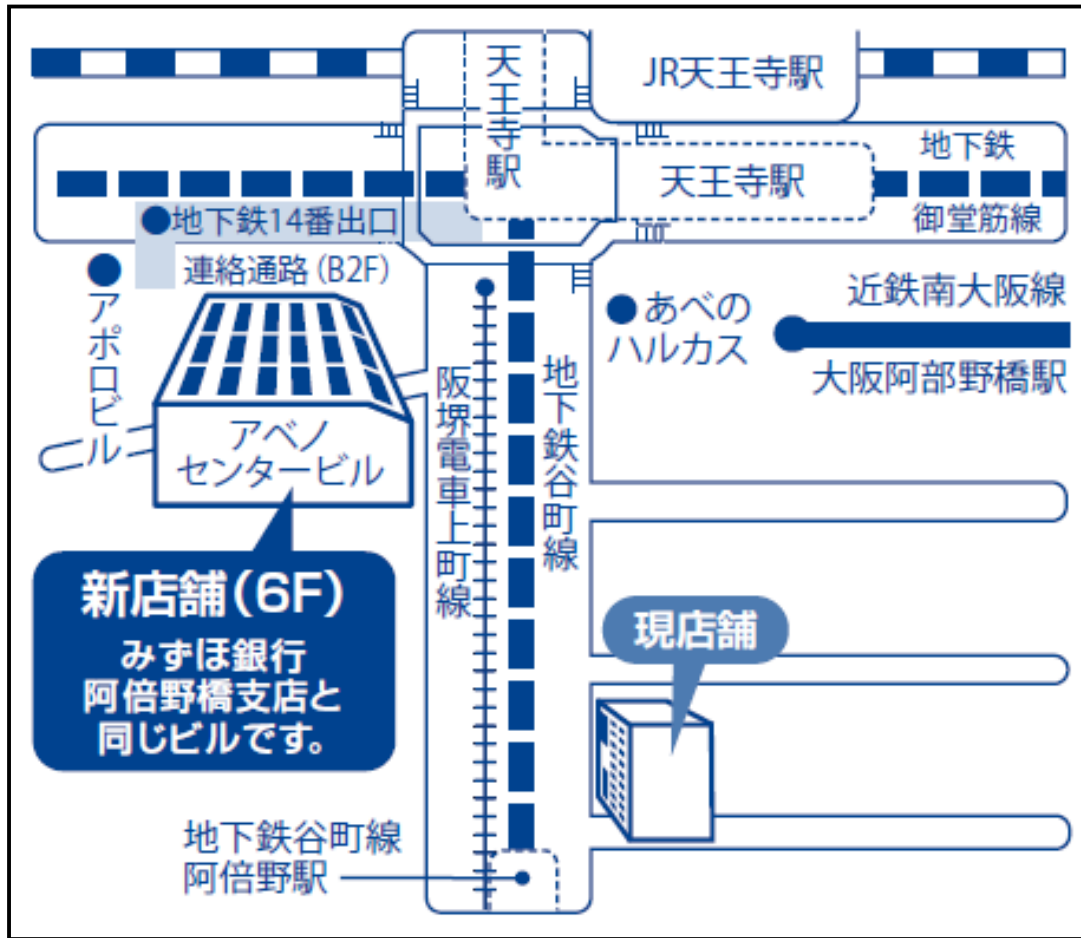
JR天王寺駅

天王寺駅

地下鉄

天王寺駅

御堂筋線

地下鉄14番出口

連絡通路（B2F）

アポロビル

あべのハルカス

近鉄南大阪線

大阪阿部野橋駅

アベノセンタービル

阪堺電車上町線

地下鉄谷町線

新店舗（6F）
みずほ銀行
阿倍野橋支店と
同じビルです。

現店舗

地下鉄谷町線
阿倍野駅